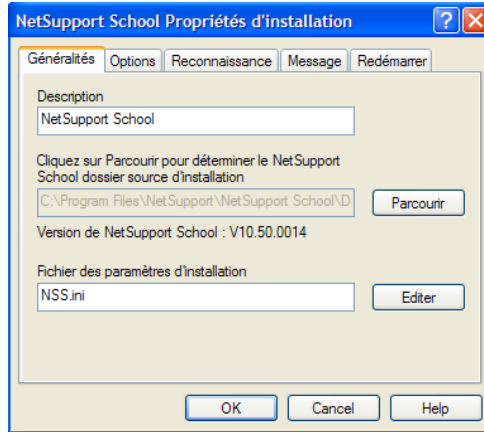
NetSupport School Propriétés d'installation

Généralités | Options | Reconnaissance | Message | Redémarrer

Description

NetSupport School

Cliquez sur Parcourir pour déterminer le NetSupport School dossier source d'installation

C:\Program Files\NetSupport\NetSupport School\D

Parcourir

Version de NetSupport School : V10.50.0014

Fichier des paramètres d'installation

NSS.ini

Editer

OK

Cancel

Help